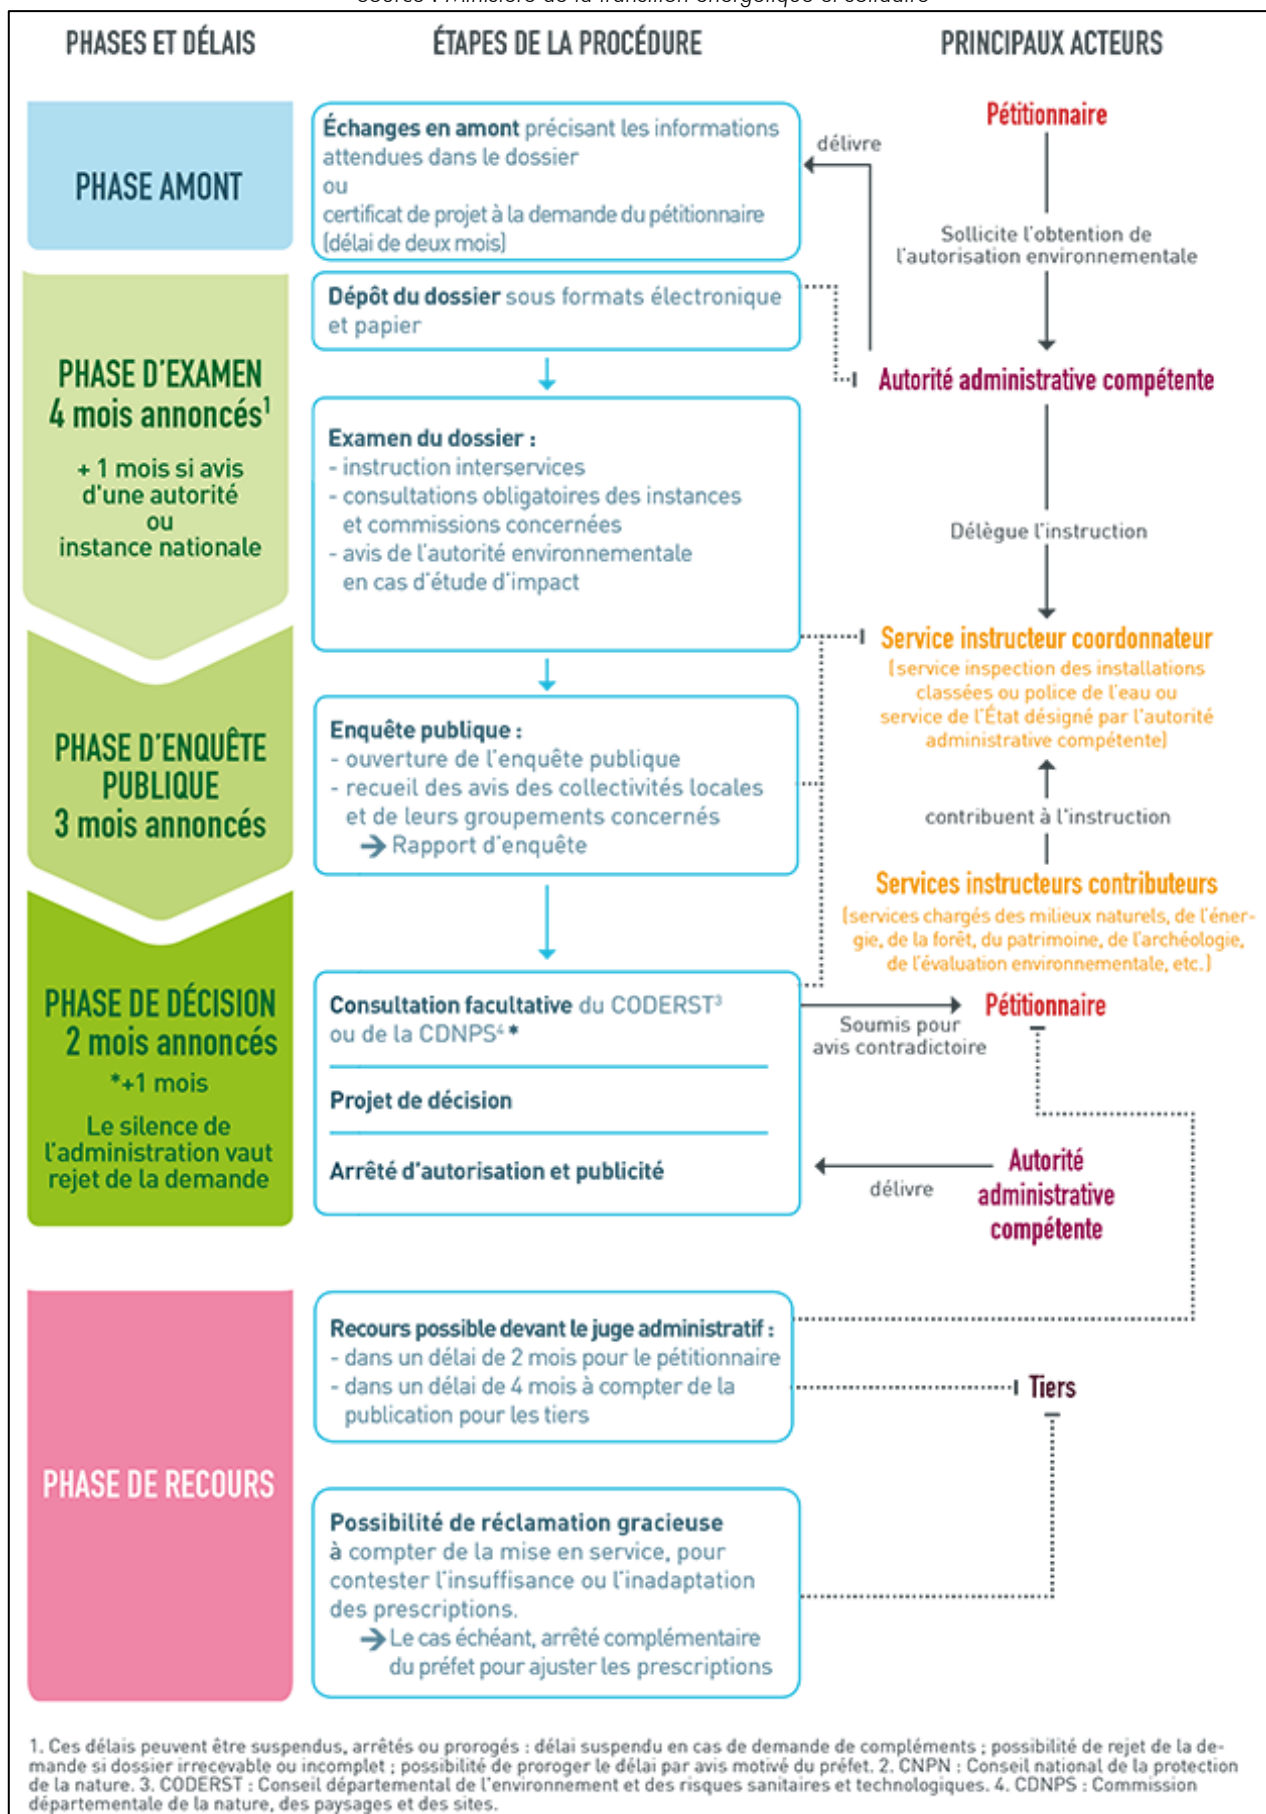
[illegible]

PHASES ET DÉLAIS

ÉTAPES DE LA PROCÉDURE

PRINCIPAUX ACTEURS

PHASE AMONT

Échanges en amont précisant les informations attendues dans le dossier
ou
certificat de projet à la demande du pétitionnaire (délai de deux mois)

délivre

Pétitionnaire

Sollicite l'obtention de l'autorisation environnementale

PHASE D'EXAMEN
4 mois annoncés$^1$
+ 1 mois si avis d'une autorité ou instance nationale

Dépôt du dossier sous formats électronique et papier

Autorité administrative compétente

Examen du dossier :
- instruction interservices
- consultations obligatoires des instances et commissions concernées
- avis de l'autorité environnementale en cas d'étude d'impact

Délègue l'instruction

Service instructeur coordonnateur
(service inspection des installations classées ou police de l'eau ou service de l'État désigné par l'autorité administrative compétente)

PHASE D'ENQUÊTE PUBLIQUE
3 mois annoncés

Enquête publique :
- ouverture de l'enquête publique
- recueil des avis des collectivités locales et de leurs groupements concernés
→ Rapport d'enquête

contribuent à l'instruction

Services instructeurs contributeurs
(services chargés des milieux naturels, de l'énergie, de la forêt, du patrimoine, de l'archéologie, de l'évaluation environnementale, etc.)

PHASE DE DÉCISION
2 mois annoncés
*+1 mois
Le silence de l'administration vaut rejet de la demande

Consultation facultative du CODERST$^3$ ou de la CDNPS$^4$*

Soumis pour avis contradictoire

Pétitionnaire

Projet de décision

Arrêté d'autorisation et publicité

délivre

Autorité administrative compétente

PHASE DE RECOURS

Recours possible devant le juge administratif :
- dans un délai de 2 mois pour le pétitionnaire
- dans un délai de 4 mois à compter de la publication pour les tiers

Tiers

Possibilité de réclamation gracieuse à compter de la mise en service, pour contester l'insuffisance ou l'inadaptation des prescriptions.
→ Le cas échéant, arrêté complémentaire du préfet pour ajuster les prescriptions

1. Ces délais peuvent être suspendus, arrêtés ou prorogés : délai suspendu en cas de demande de compléments ; possibilité de rejet de la demande si dossier irrecevable ou incomplet ; possibilité de proroger le délai par avis motivé du préfet. 2. CNPN : Conseil national de la protection de la nature. 3. CODERST : Conseil départemental de l'environnement et des risques sanitaires et technologiques. 4. CDNPS : Commission départementale de la nature, des paysages et des sites.